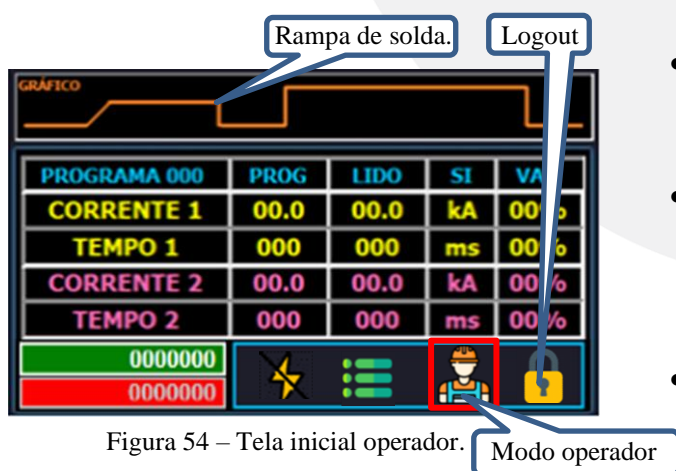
Rampa de solda.

Logout

GRÁFICO

| PROGRAMA 000 | PROG | LIDO | SI | VA |
|---|---|---|---|---|
| CORRENTE 1 | 00.0 | 00.0 | kA | 00% |
| TEMPO 1 | 000 | 000 | ms | 00% |
| CORRENTE 2 | 00.0 | 00.0 | kA | 00% |
| TEMPO 2 | 000 | 000 | ms | 00% |

0000000

0000000

Figura 54 – Tela inicial operador.

Modo operador